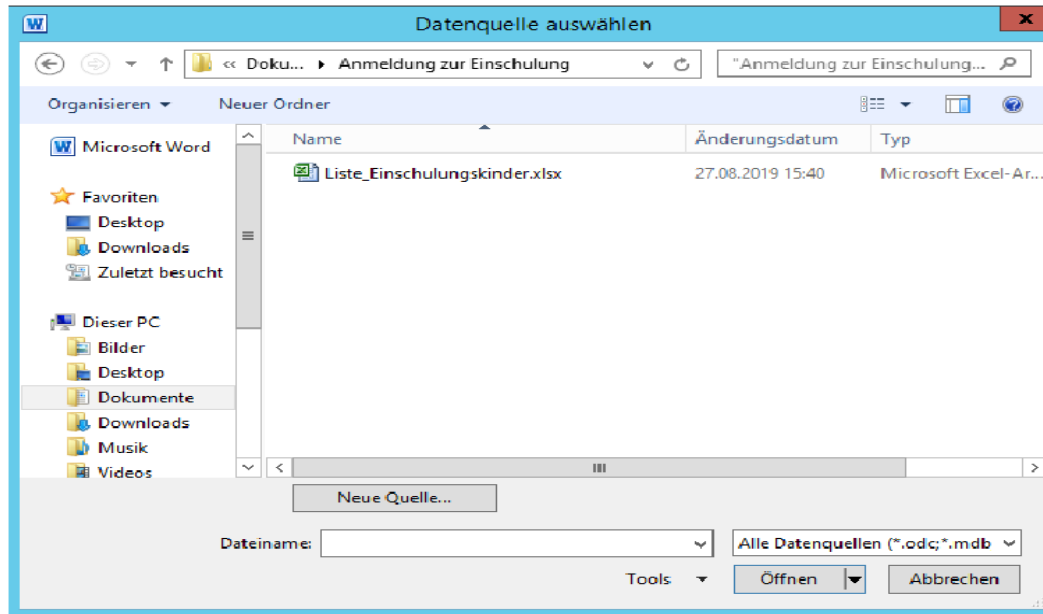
Datenquelle auswählen

« Doku... ▸ Anmeldung zur Einschulung

"Anmeldung zur Einschulung...

Organisieren ▾ Neuer Ordner

Microsoft Word

Favoriten
Desktop
Downloads
Zuletzt besucht

Dieser PC
Bilder
Desktop
Dokumente
Downloads
Musik
Videos

| Name | Änderungsdatum | Typ |
|---|---|---|
| Liste_Einschulungskinder.xlsx | 27.08.2019 15:40 | Microsoft Excel-Ar... |

Neue Quelle...

Dateiname:

Alle Datenquellen (*.odc;*.mdb

Tools ▾ Öffnen Abbrechen